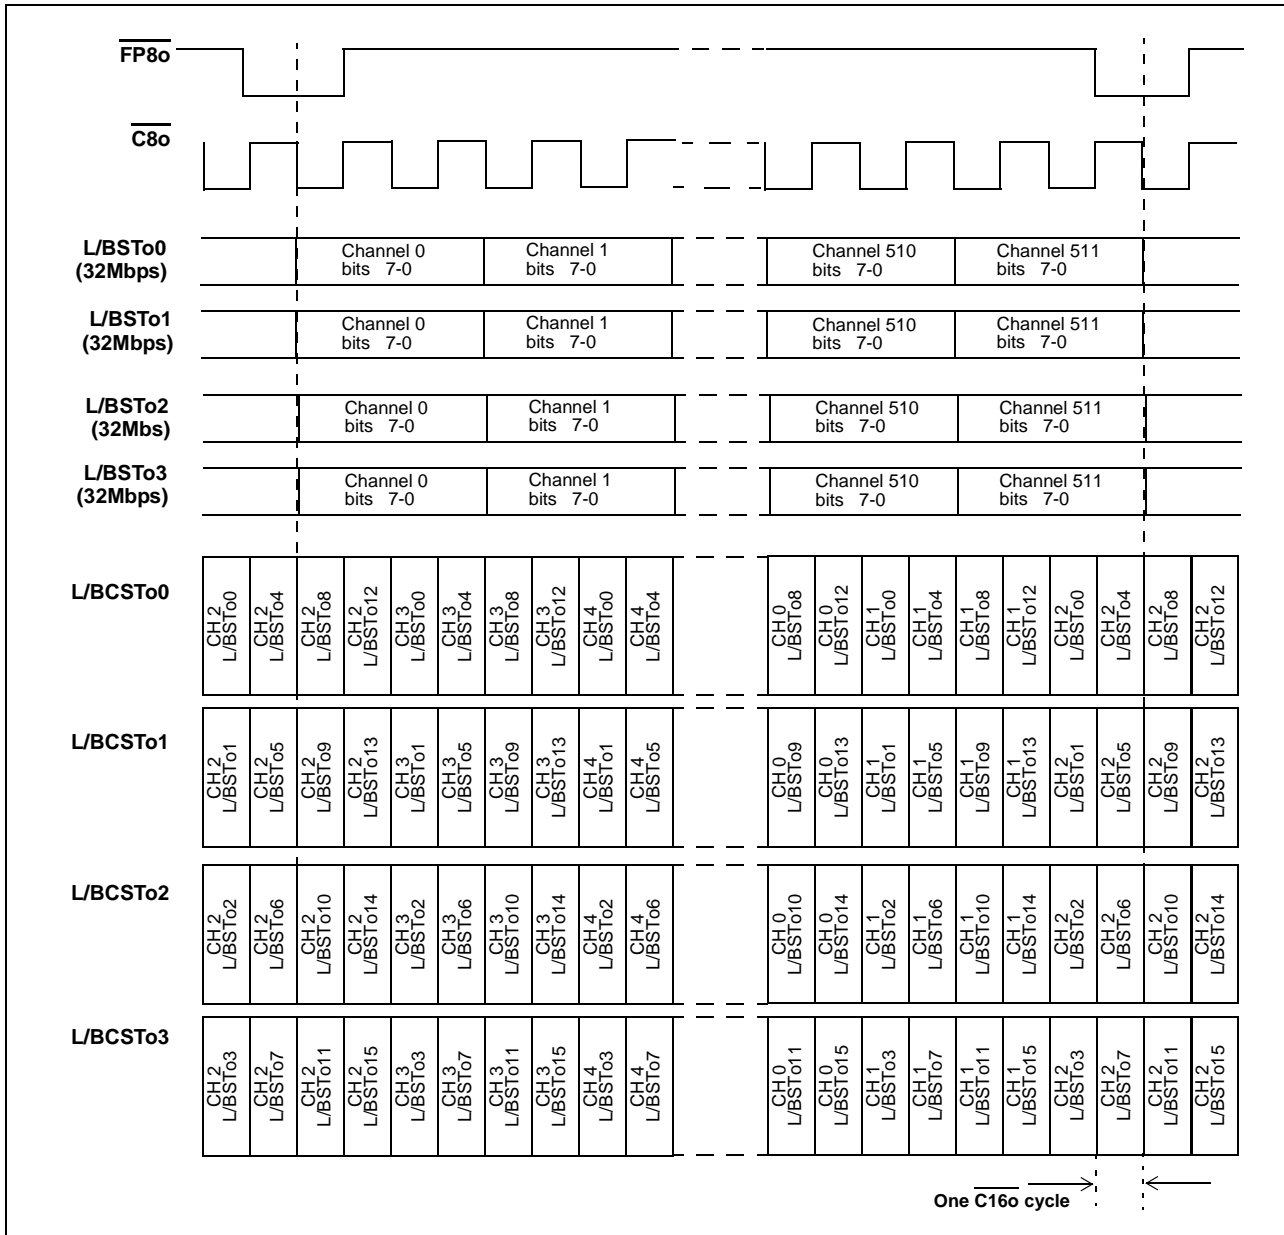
$\overline{\text{FP8o}}$

$\overline{\text{C8o}}$

L/BSTo0 (32Mbps)
Channel 0 bits 7-0
Channel 1 bits 7-0
Channel 510 bits 7-0
Channel 511 bits 7-0

L/BSTo1 (32Mbps)
Channel 0 bits 7-0
Channel 1 bits 7-0
Channel 510 bits 7-0
Channel 511 bits 7-0

L/BSTo2 (32Mbs)
Channel 0 bits 7-0
Channel 1 bits 7-0
Channel 510 bits 7-0
Channel 511 bits 7-0

L/BSTo3 (32Mbps)
Channel 0 bits 7-0
Channel 1 bits 7-0
Channel 510 bits 7-0
Channel 511 bits 7-0

L/BCSTo0
CH 2 L/BSTo0
CH 2 L/BSTo4
CH 2 L/BSTo8
CH 2 L/BSTo12
CH 3 L/BSTo0
CH 3 L/BSTo4
CH 3 L/BSTo8
CH 3 L/BSTo12
CH 4 L/BSTo0
CH 4 L/BSTo4
CH 0 L/BSTo8
CH 0 L/BSTo12
CH 1 L/BSTo0
CH 1 L/BSTo4
CH 1 L/BSTo8
CH 1 L/BSTo12
CH 2 L/BSTo0
CH 2 L/BSTo4
CH 2 L/BSTo8
CH 2 L/BSTo12

L/BCSTo1
CH 2 L/BSTo1
CH 2 L/BSTo5
CH 2 L/BSTo9
CH 2 L/BSTo13
CH 3 L/BSTo1
CH 3 L/BSTo5
CH 3 L/BSTo9
CH 3 L/BSTo13
CH 4 L/BSTo1
CH 4 L/BSTo5
CH 0 L/BSTo9
CH 0 L/BSTo13
CH 1 L/BSTo1
CH 1 L/BSTo5
CH 1 L/BSTo9
CH 1 L/BSTo13
CH 2 L/BSTo1
CH 2 L/BSTo5
CH 2 L/BSTo9
CH 2 L/BSTo13

L/BCSTo2
CH 2 L/BSTo2
CH 2 L/BSTo6
CH 2 L/BSTo10
CH 2 L/BSTo14
CH 3 L/BSTo2
CH 3 L/BSTo6
CH 3 L/BSTo10
CH 3 L/BSTo14
CH 4 L/BSTo2
CH 4 L/BSTo6
CH 0 L/BSTo10
CH 0 L/BSTo14
CH 1 L/BSTo2
CH 1 L/BSTo6
CH 1 L/BSTo10
CH 1 L/BSTo14
CH 2 L/BSTo2
CH 2 L/BSTo6
CH 2 L/BSTo10
CH 2 L/BSTo14

L/BCSTo3
CH 2 L/BSTo3
CH 2 L/BSTo7
CH 2 L/BSTo11
CH 2 L/BSTo15
CH 3 L/BSTo3
CH 3 L/BSTo7
CH 3 L/BSTo11
CH 3 L/BSTo15
CH 4 L/BSTo3
CH 4 L/BSTo7
CH 0 L/BSTo11
CH 0 L/BSTo15
CH 1 L/BSTo3
CH 1 L/BSTo7
CH 1 L/BSTo11
CH 1 L/BSTo15
CH 2 L/BSTo3
CH 2 L/BSTo7
CH 2 L/BSTo11
CH 2 L/BSTo15

One $\overline{\text{C16o}}$ cycle